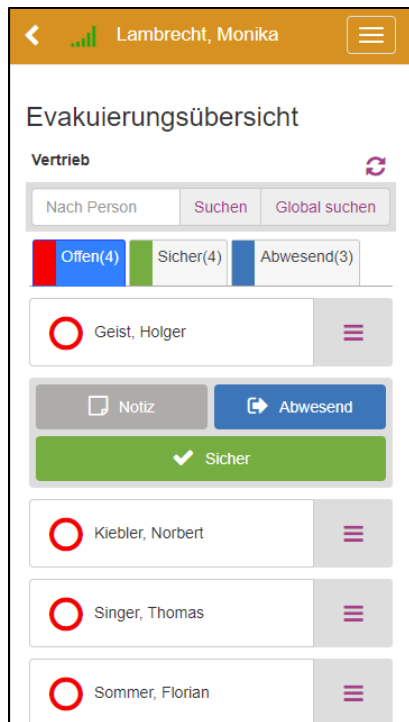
Lambrecht, Monika

Evakuierungsübersicht

Vertrieb

Nach Person | Suchen | Global suchen

Offen(4) | Sicher(4) | Abwesend(3)

Geist, Holger

Notiz | Abwesend

Sicher

Kiebler, Norbert

Singer, Thomas

Sommer, Florian